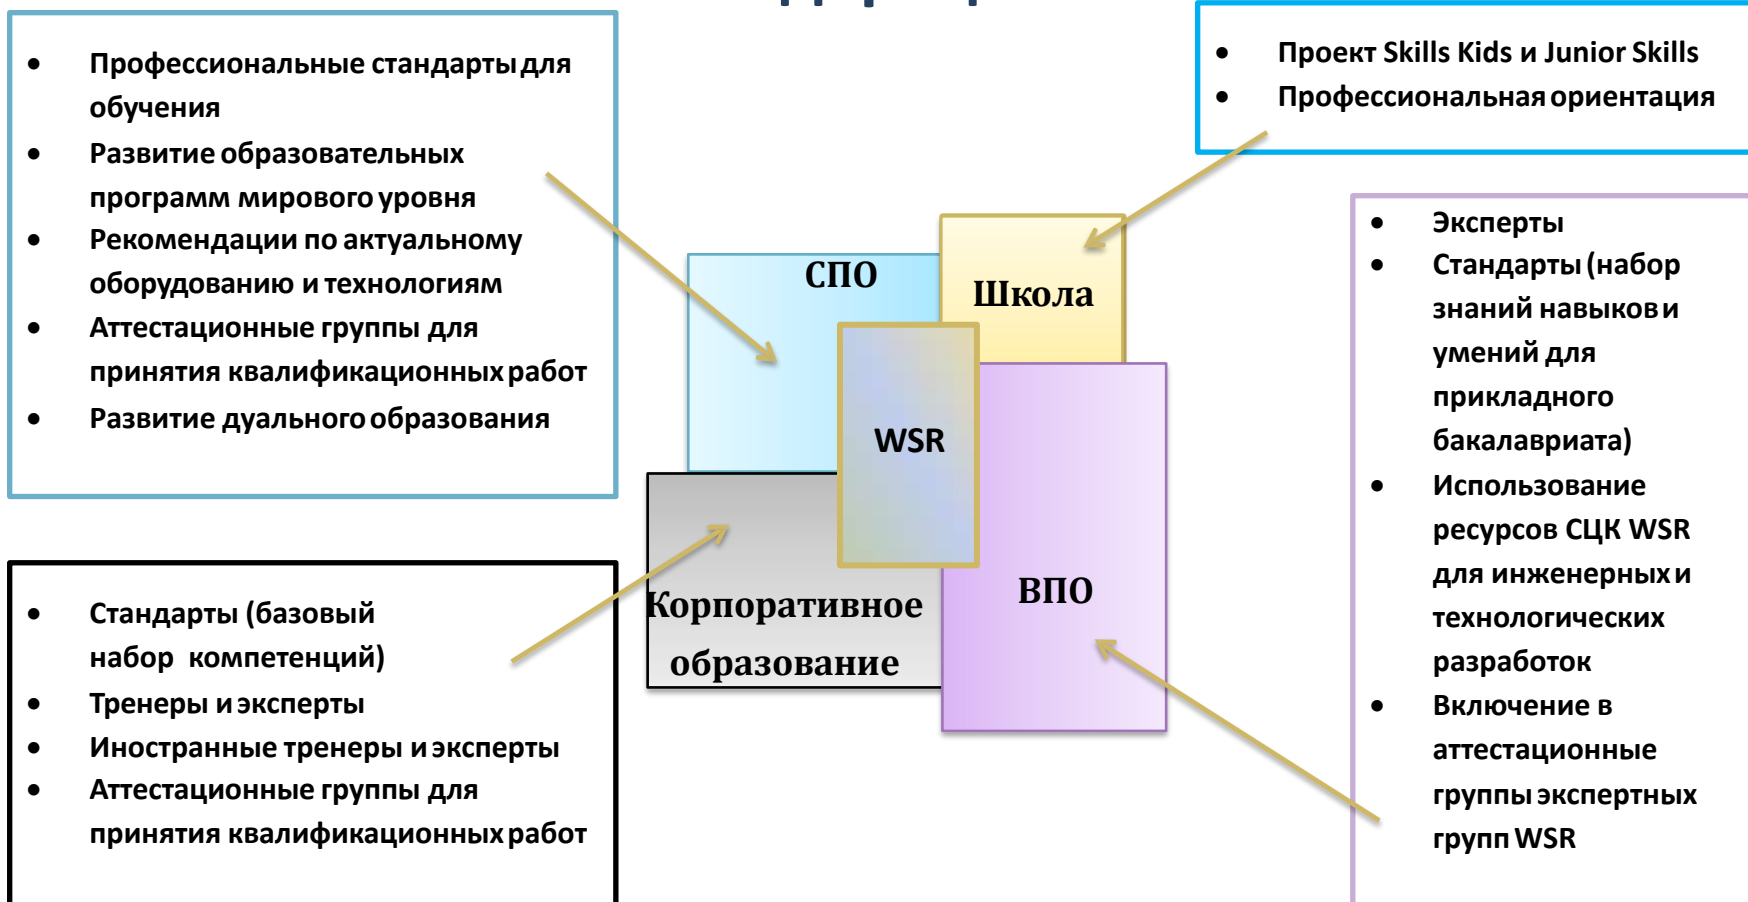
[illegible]

- Профессиональные стандарты для обучения
- Развитие образовательных программ мирового уровня
- Рекомендации по актуальному оборудованию и технологиям
- Аттестационные группы для принятия квалификационных работ
- Развитие дуального образования

- Проект Skills Kids и Junior Skills
- Профессиональная ориентация

СПО

Школа

WSR

Корпоративное образование

ВПО

- Эксперты
- Стандарты (набор знаний навыков и умений для прикладного бакалавриата)
- Использование ресурсов СЦК WSR для инженерных и технологических разработок
- Включение в аттестационные группы экспертных групп WSR

- Стандарты (базовый набор компетенций)
- Тренеры и эксперты
- Иностранные тренеры и эксперты
- Аттестационные группы для принятия квалификационных работ